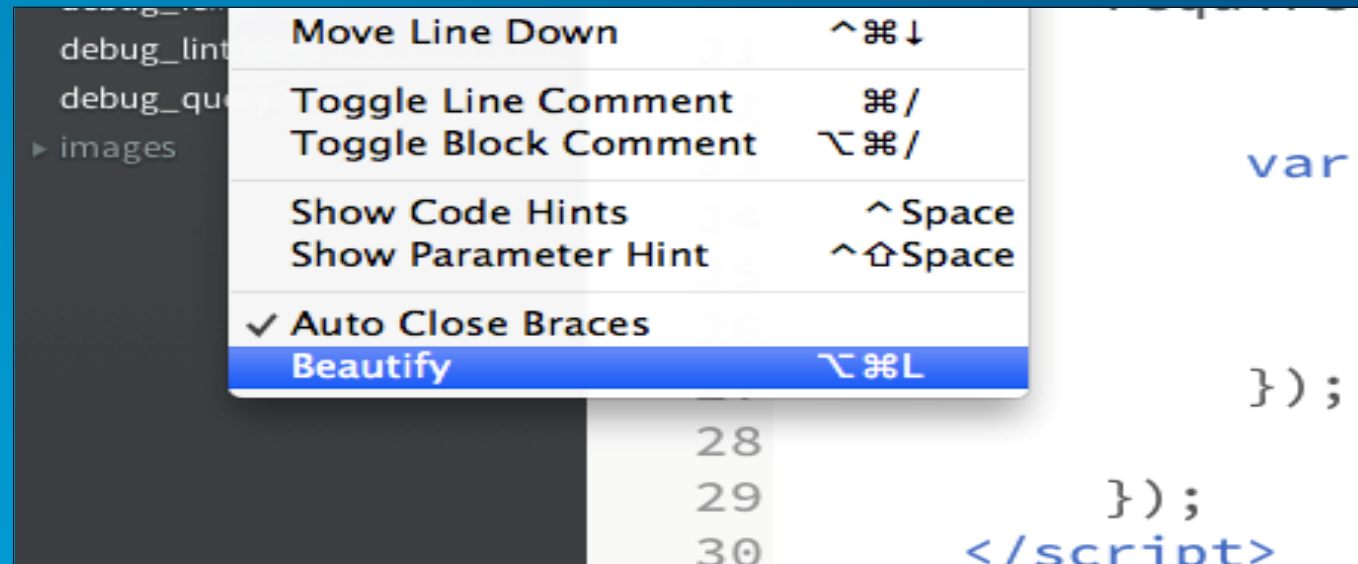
debug_lint
debug_qu
▸ images

Move Line Down ^⌘↓
Toggle Line Comment ⌘/
Toggle Block Comment ⌥⌘/
Show Code Hints ^Space
Show Parameter Hint ^⇧Space
✓ Auto Close Braces
Beautify ⌥⌘L

var
});
28
29 });
30 </script>